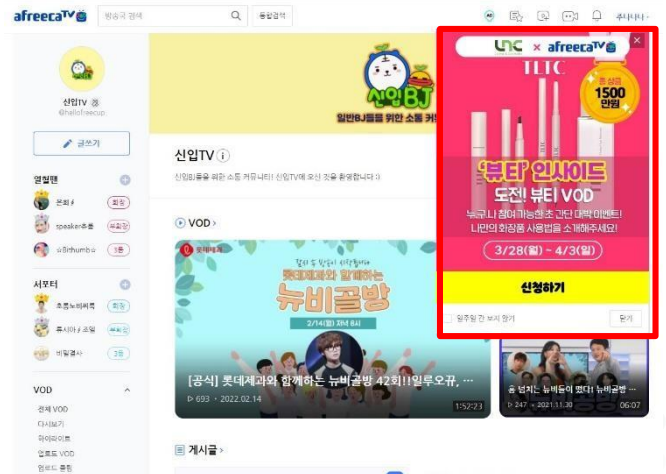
afreecaTV

방송국 검색

통합검색

신입TV

@hellofreecup

글쓰기

열혈팬

speaker유통

서포터

VOD

전체 VOD

다시보기

하이라이트

업로드 VOD

신입BJ

일반BJ들을 위한 소통 커뮤

신입TV

신입BJ들을 위한 소통 커뮤니티! 신입TV에 오신 것을 환영합니다 :)

VOD

롯데제과와 함께하는

뉴비골방

2/14(월) 저녁 8시

[공식] 롯데제과와 함께하는 뉴비골방 42회!1일루오규, ...

693 · 2022.02.14

1:52:23

247 · 2021.11.30

06:07

게시글

LNC × afreecaTV

TLTC

총 상금 1500만원

'뷰티' 인사이드

도전! 뷰티 VOD

누구나 참여 가능한 초 간단 대박 이벤트!

나만의 화장품 사용법을 소개해주세요!

3/28(월) ~ 4/3(일)

신청하기

일주일 간 보지 않기

닫기